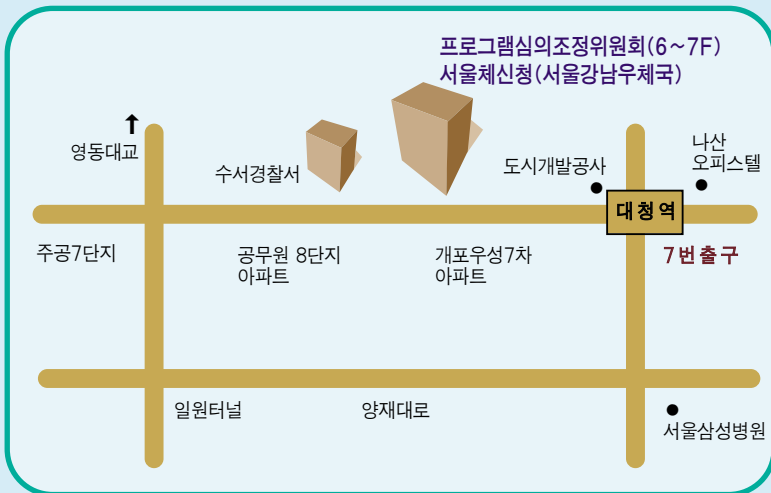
프로그램심의조정위원회(6~7F)
서울체신청(서울강남우체국)

영동대교

수서경찰서

도시개발공사

나산
오피스텔

대청역

주공7단지

공무원 8단지
아파트

개포우성7차
아파트

7번출구

일원터널

양재대로

서울삼성병원